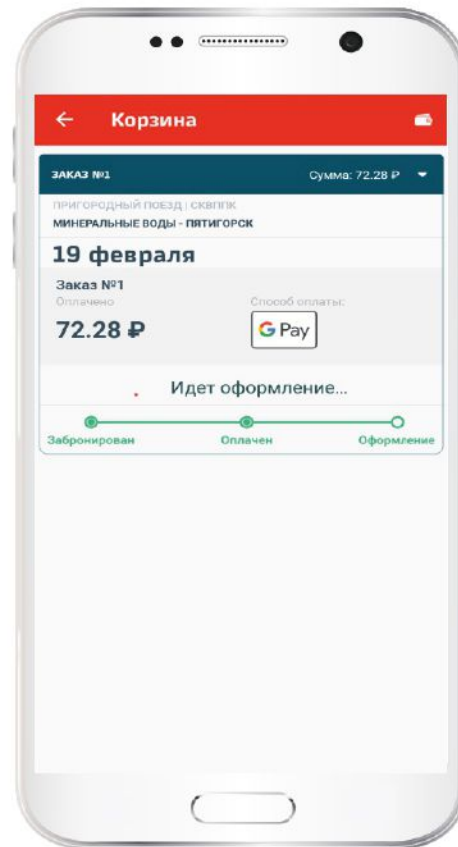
← Корзина

ЗАКАЗ №1
Сумма: 72.28 ₽

ПРИГОРОДНЫЙ ПОЕЗД | СКППК
МИНЕРАЛЬНЫЕ ВОДЫ - ПЯТИГОРСК

19 февраля

Заказ №1
Оплачено
72.28 ₽
Способ оплаты:
G Pay

Идет оформление...

Забронирован
Оплачен
Оформление